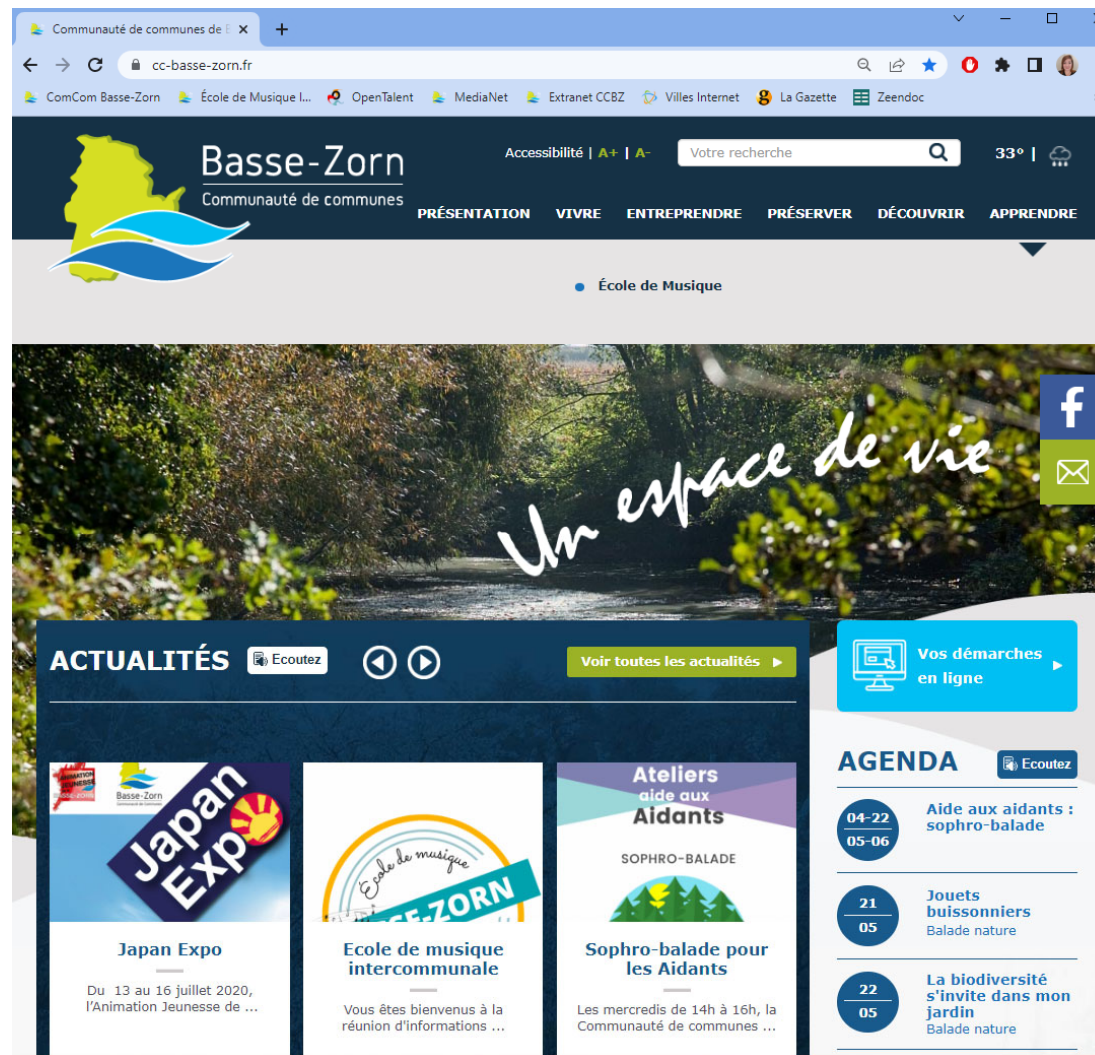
Communauté de communes de B ×
+

cc-basse-zorn.fr

ComCom Basse-Zorn   École de Musique I...   OpenTalent   MediaNet   Extranet CCBZ   Villes Internet   La Gazette   Zeendoc

Basse-Zorn
Communauté de communes

Accessibilité | A+ | A-
Votre recherche
33° |

PRÉSENTATION   VIVRE   ENTREPRENDRE   PRÉSERVER   DÉCOUVRIR   APPRENDRE

École de Musique

Un espace de vie

ACTUALITÉS   Ecoutez
Voir toutes les actualités

Vos démarches en ligne

AGENDA   Ecoutez

ANIMATION JEUNESSE BASSE-ZORN
Basse-Zorn Communauté de communes
Japan Expo

Japan Expo
Du 13 au 16 juillet 2020, l'Animation Jeunesse de ...

École de musique
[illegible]SE-ZORN

Ecole de musique intercommunale
Vous êtes bienvenus à la réunion d'informations ...

Ateliers aide aux Aidants
SOPHRO-BALADE

Sophro-balade pour les Aidants
Les mercredis de 14h à 16h, la Communauté de communes ...

04-22
05-06
Aide aux aidants : sophro-balade

21
05
Jouets buissonniers
Balade nature

22
05
La biodiversité s'invite dans mon jardin
Balade nature